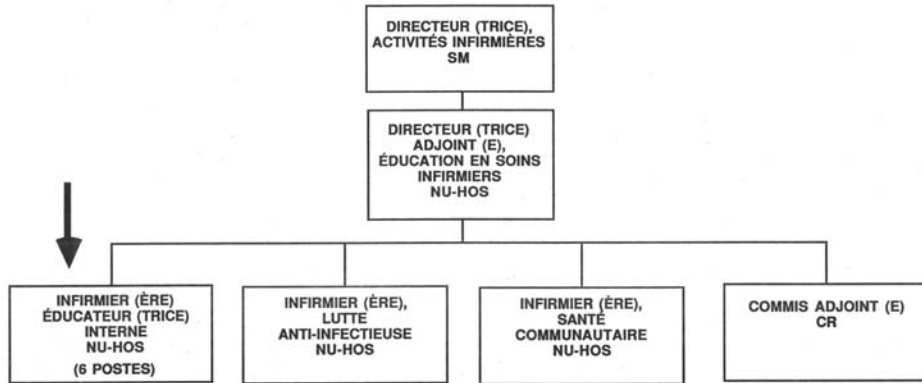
DIRECTEUR (TRICE), ACTIVITÉS INFIRMIÈRES SM

DIRECTEUR (TRICE) ADJOINT (E), ÉDUCATION EN SOINS INFIRMIERS NU-HOS

INFIRMIER (ÈRE) ÉDUCATEUR (TRICE) INTERNE NU-HOS (6 POSTES)

INFIRMIER (ÈRE), LUTTE ANTI-INFECTIEUSE NU-HOS

INFIRMIER (ÈRE), SANTÉ COMMUNAUTAIRE NU-HOS

COMMIS ADJOINT (E) CR